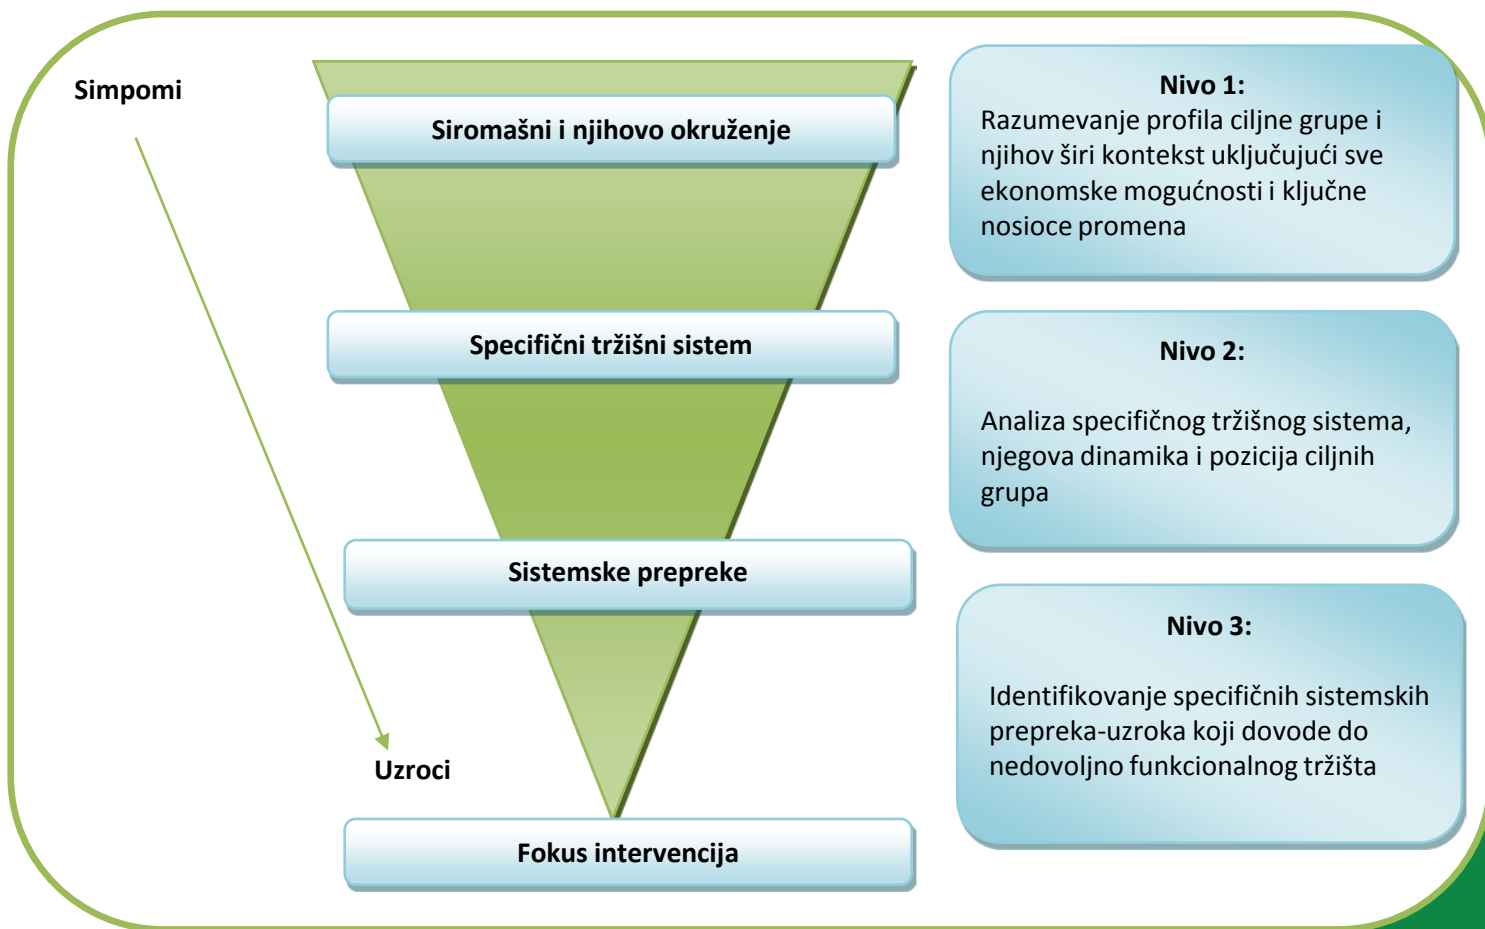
Simpomi

Siromašni i njihovo okruženje

Specifični tržišni sistem

Sistemske prepreke

Uzroci

Fokus intervencija

Nivo 1:
Razumevanje profila ciljne grupe i njihov širi kontekst uključujući sve ekonomske mogućnosti i ključne nosioce promena

Nivo 2:

Analiza specifičnog tržišnog sistema, njegova dinamika i pozicija ciljnih grupa

Nivo 3:

Identifikovanje specifičnih sistemskih prepreka-uzroka koji dovode do nedovoljno funkcionalnog tržišta